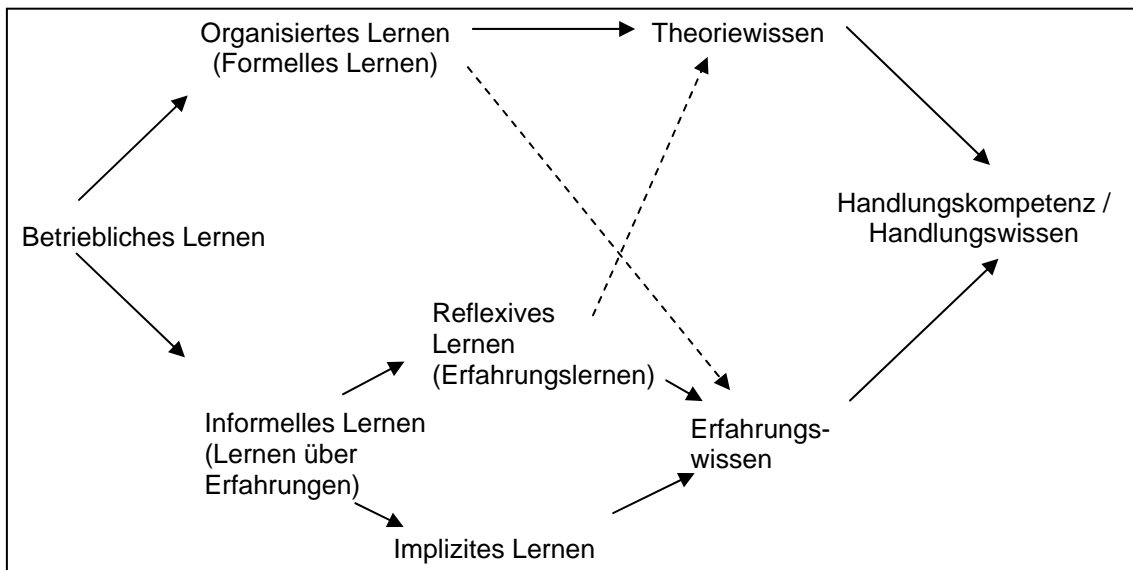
Organisiertes Lernen (Formelles Lernen)

Theoriewissen

Handlungskompetenz / Handlungswissen

Betriebliches Lernen

Reflexives Lernen (Erfahrungslernen)

Informelles Lernen (Lernen über Erfahrungen)

Erfahrungswissen

Implizites Lernen